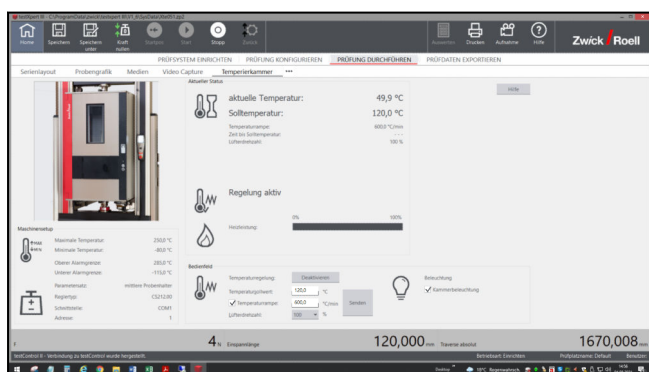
testXpert III - C:\ProgramData\zwick\testXpert III\...

Home Speichern Speichern unter Kraft nullen Startpos. Start Stopp Zurück

Auswerten Drucken Aufnahme Hilfe

Zwick Roell

PRÜFSYSTEM EINRICHTEN PRÜFUNG KONFIGURIEREN PRÜFUNG DURCHFÜHREN PRÜFDATEN EXPORTIEREN

Serienlayout Probengrafik Medien Video Capture Temperierkammer •••

Aktueller Status

Hilfe

aktuelle Temperatur: 49,9 °C

Solltemperatur: 120,0 °C

Temperaturrampe: 600,0 °C/min
Zeit bis Solltemperatur:
Lüfterdrehzahl: 100 %

Regelung aktiv

0% 100%

Heizleistung:

Maschinensetup

Maximale Temperatur: 250,0 °C
Minimale Temperatur: -80,0 °C

Oberer Alarmgrenze: 285,0 °C
Unterer Alarmgrenze: -115,0 °C

Parametersatz: mittlere Probenkörper
Reglertyp: CS2120.00
Schnittstelle: COM1
Adresse: 1

Bedienfeld

Temperaturregelung: Deaktivieren

Temperatursollwert: 120,0 °C

Temperaturrampe: 600,0 °C/min Senden

Lüfterdrehzahl: 100 %

Beleuchtung

Kammerbeleuchtung

4 N Einspannlänge 120,000 mm Traverse absolut 1670,008 mm

testControl II - Verbindung zu testControl wurde hergestellt. Betriebsart: Einrichten Prüfplatzname: Default Benutzer: